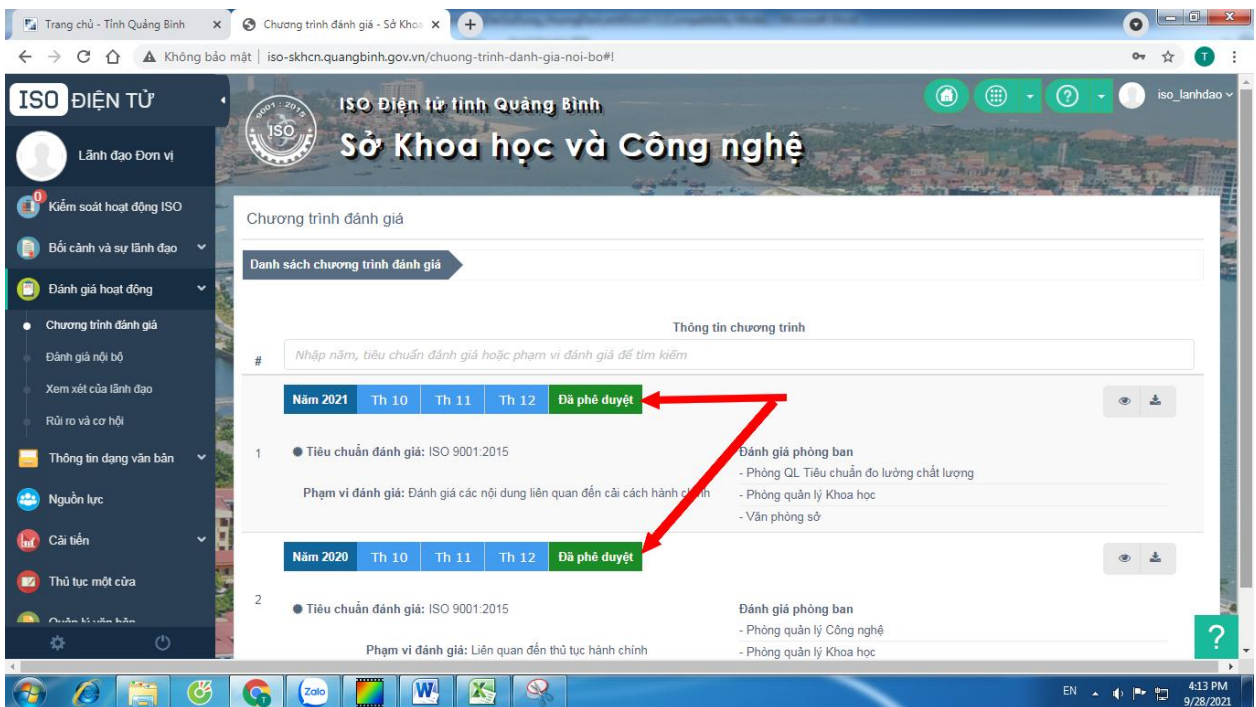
Trang chủ - Tỉnh Quảng Bình
Chương trình đánh giá - Sở Khoa
Không bảo mật | iso-skhcn.quangbinh.gov.vn/chuong-trinh-danh-gia-noi-bo#!
T

ISO ĐIỆN TỬ
Lãnh đạo Đơn vị
ISO Điện tử tỉnh Quảng Bình
Sở Khoa học và Công nghệ
iso_lanhdao

0
Kiểm soát hoạt động ISO
Bối cảnh và sự lãnh đạo
Đánh giá hoạt động
Chương trình đánh giá
Đánh giá nội bộ
Xem xét của lãnh đạo
Rủi ro và cơ hội
Thông tin dạng văn bản
Nguồn lực
Cải tiến
Thủ tục một cửa
Quản lý văn bản

Chương trình đánh giá
Danh sách chương trình đánh giá

Thông tin chương trình
#
Nhập năm, tiêu chuẩn đánh giá hoặc phạm vi đánh giá để tìm kiếm

Năm 2021 | Th 10 | Th 11 | Th 12 | Đã phê duyệt
1
Tiêu chuẩn đánh giá: ISO 9001:2015
Phạm vi đánh giá: Đánh giá các nội dung liên quan đến cải cách hành chính
Đánh giá phòng ban
- Phòng QL Tiêu chuẩn đo lường chất lượng
- Phòng quản lý Khoa học
- Văn phòng sở

Năm 2020 | Th 10 | Th 11 | Th 12 | Đã phê duyệt
2
Tiêu chuẩn đánh giá: ISO 9001:2015
Phạm vi đánh giá: Liên quan đến thủ tục hành chính
Đánh giá phòng ban
- Phòng quản lý Công nghệ
- Phòng quản lý Khoa học

?
Zalo
EN
4:13 PM
9/28/2021